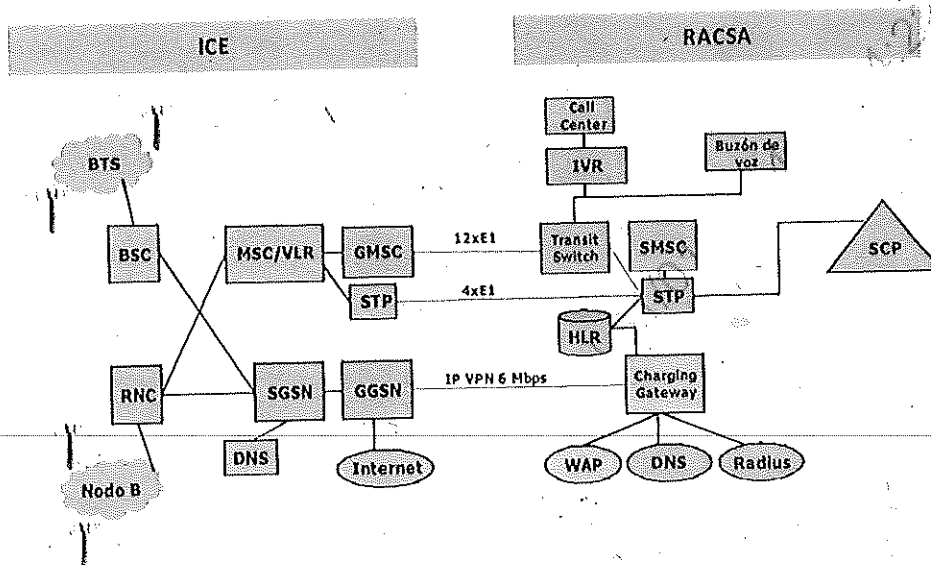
ICE

RACSA

Call Center

IVR

Buzón de voz

BTS

BSC

MSC/VLR

GMSC

12xE1

Transit Switch

SMSC

SCP

STP

4xE1

STP

HLR

RNC

SGSN

GGSN

IP VPN 6 Mbps

Charging Gateway

DNS

Internet

WAP

DNS

Radius

Nodo B